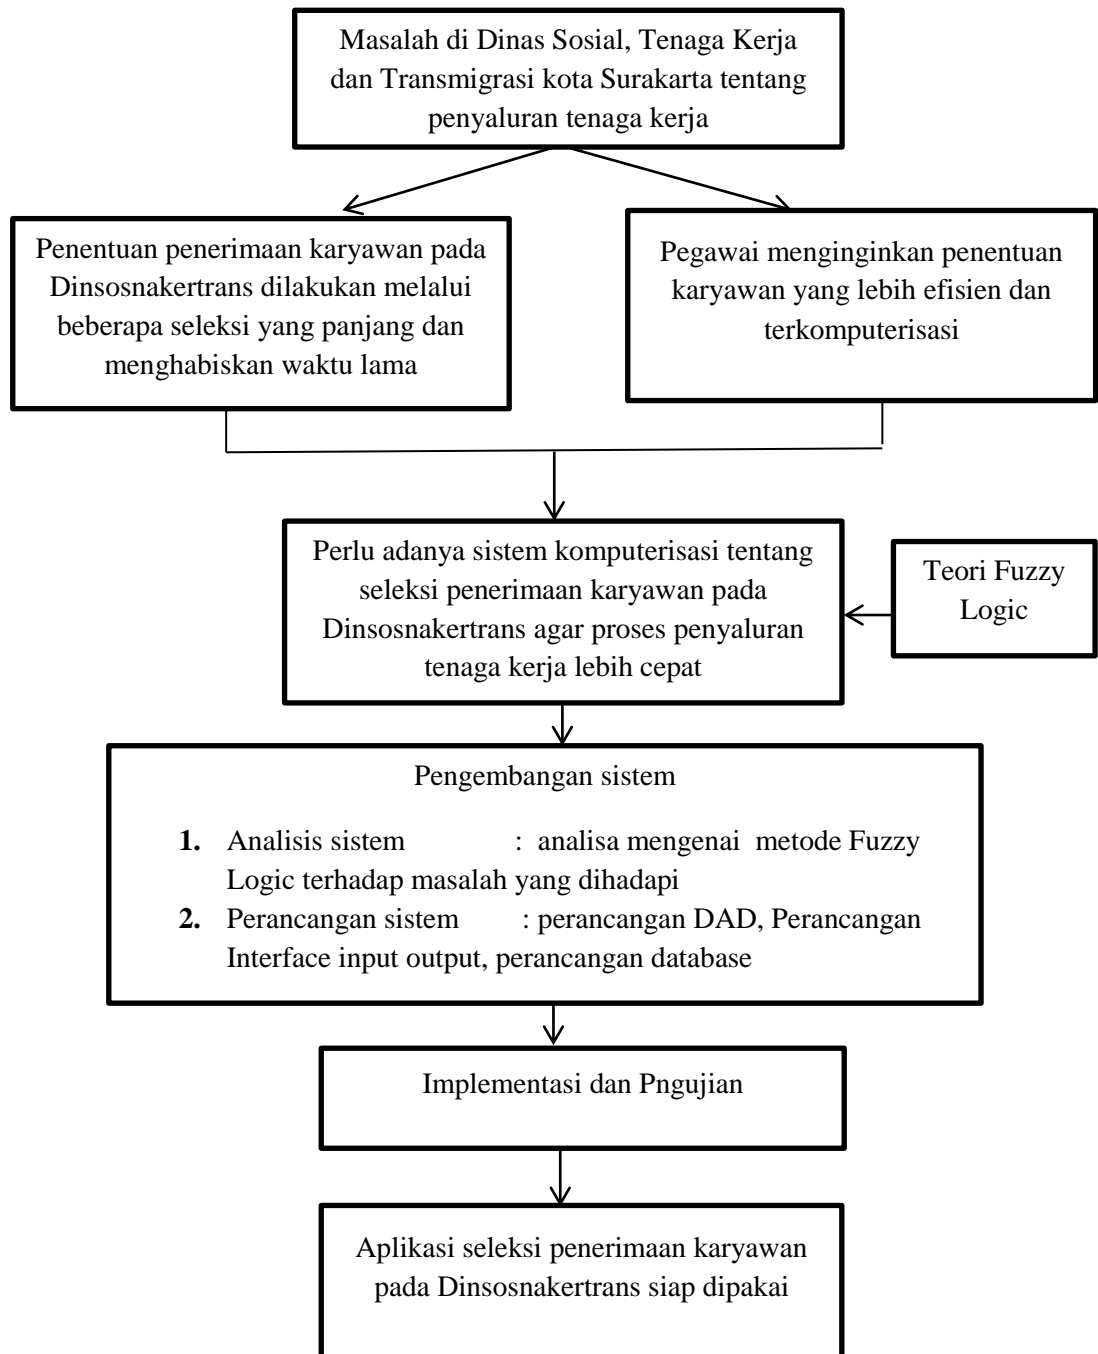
Masalah di Dinas Sosial, Tenaga Kerja dan Transmigrasi kota Surakarta tentang penyaluran tenaga kerja

Penentuan penerimaan karyawan pada Dinsosnakertrans dilakukan melalui beberapa seleksi yang panjang dan menghabiskan waktu lama

Pegawai menginginkan penentuan karyawan yang lebih efisien dan terkomputerisasi

Perlu adanya sistem komputerisasi tentang seleksi penerimaan karyawan pada Dinsosnakertrans agar proses penyaluran tenaga kerja lebih cepat

Teori Fuzzy Logic

Pengembangan sistem

1. Analisis sistem : analisa mengenai metode Fuzzy Logic terhadap masalah yang dihadapi
2. Perancangan sistem : perancangan DAD, Perancangan Interface input output, perancangan database

Implementasi dan Pngujian

Aplikasi seleksi penerimaan karyawan pada Dinsosnakertrans siap dipakai